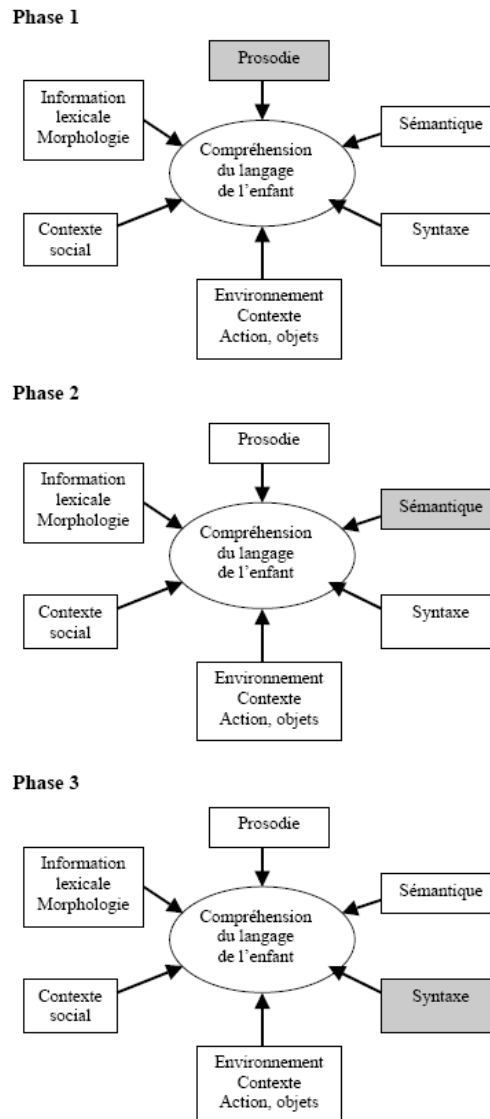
Phase 1

Prosodie

Information lexicale Morphologie

Sémantique

Compréhension du langage de l'enfant

Contexte social

Syntaxe

Environnement Contexte Action, objets

Phase 2

Prosodie

Information lexicale Morphologie

Sémantique

Compréhension du langage de l'enfant

Contexte social

Syntaxe

Environnement Contexte Action, objets

Phase 3

Prosodie

Information lexicale Morphologie

Sémantique

Compréhension du langage de l'enfant

Contexte social

Syntaxe

Environnement Contexte Action, objets